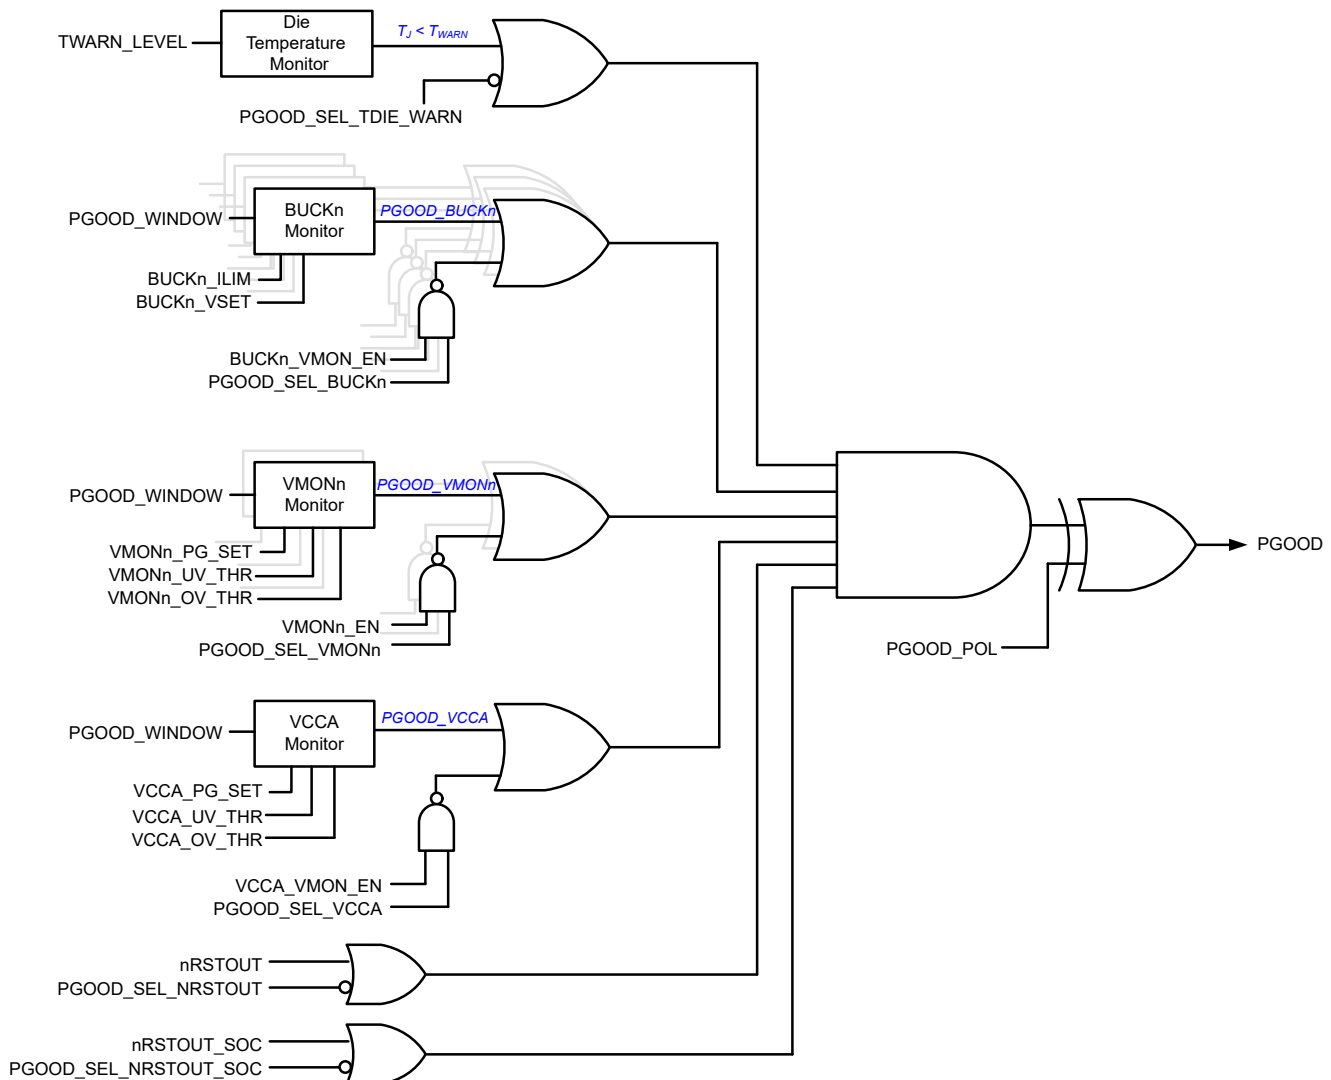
TWARN_LEVEL

Die Temperature Monitor

$T_J < T_{WARN}$

PGOOD_SEL_TDIE_WARN

PGOOD_WINDOW

BUCKn Monitor

PGOOD_BUCKn

BUCKn_ILIM

BUCKn_VSET

BUCKn_VMON_EN

PGOOD_SEL_BUCKn

PGOOD_WINDOW

VMONn Monitor

PGOOD_VMONn

VMONn_PG_SET

VMONn_UV_THR

VMONn_OV_THR

VMONn_EN

PGOOD_SEL_VMONn

PGOOD

PGOOD_POL

PGOOD_WINDOW

VCCA Monitor

PGOOD_VCCA

VCCA_PG_SET

VCCA_UV_THR

VCCA_OV_THR

VCCA_VMON_EN

PGOOD_SEL_VCCA

nRSTOUT

PGOOD_SEL_NRSTOUT

nRSTOUT_SOC

PGOOD_SEL_NRSTOUT_SOC